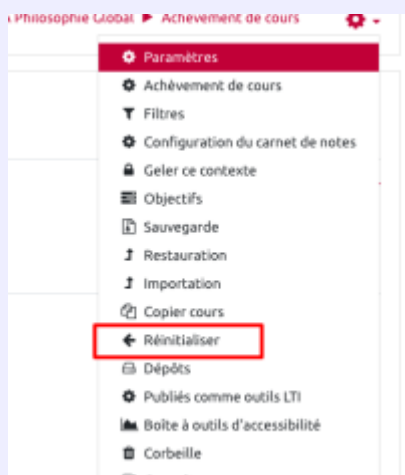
Philosophie Global ► Achèvement de cours

Paramètres
Achèvement de cours
Filtres
Configuration du carnet de notes
Geler ce contexte
Objectifs
Sauvegarde
Restauration
Importation
Copier cours
Réinitialiser
Dépôts
Publiés comme outils LTI
Boîte à outils d'accessibilité
Corbeille